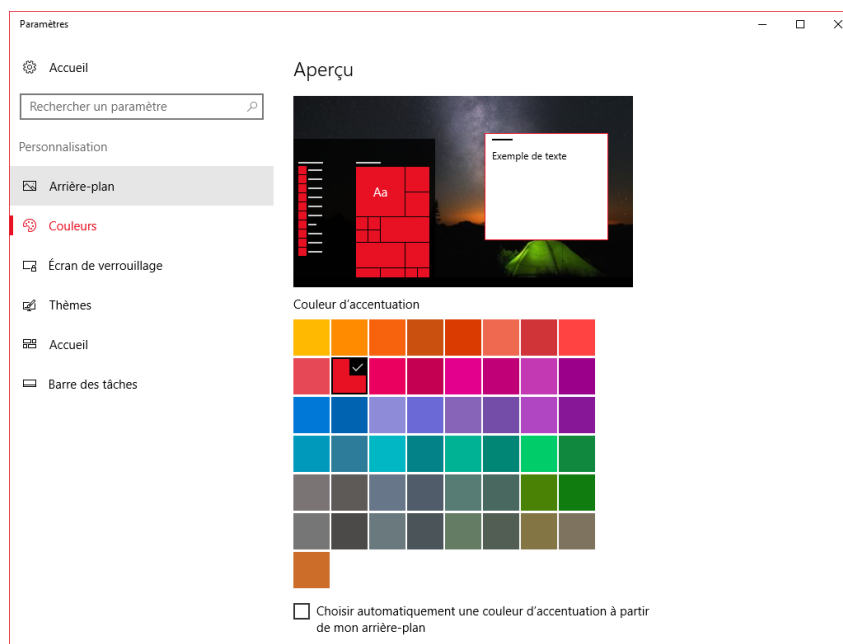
Paramètres

Accueil

Rechercher un paramètre

Personnalisation

Arrière-plan

Couleurs

Écran de verrouillage

Thèmes

Accueil

Barre des tâches

Aperçu

Aa

Exemple de texte

Couleur d'accentuation

Choisir automatiquement une couleur d'accentuation à partir de mon arrière-plan